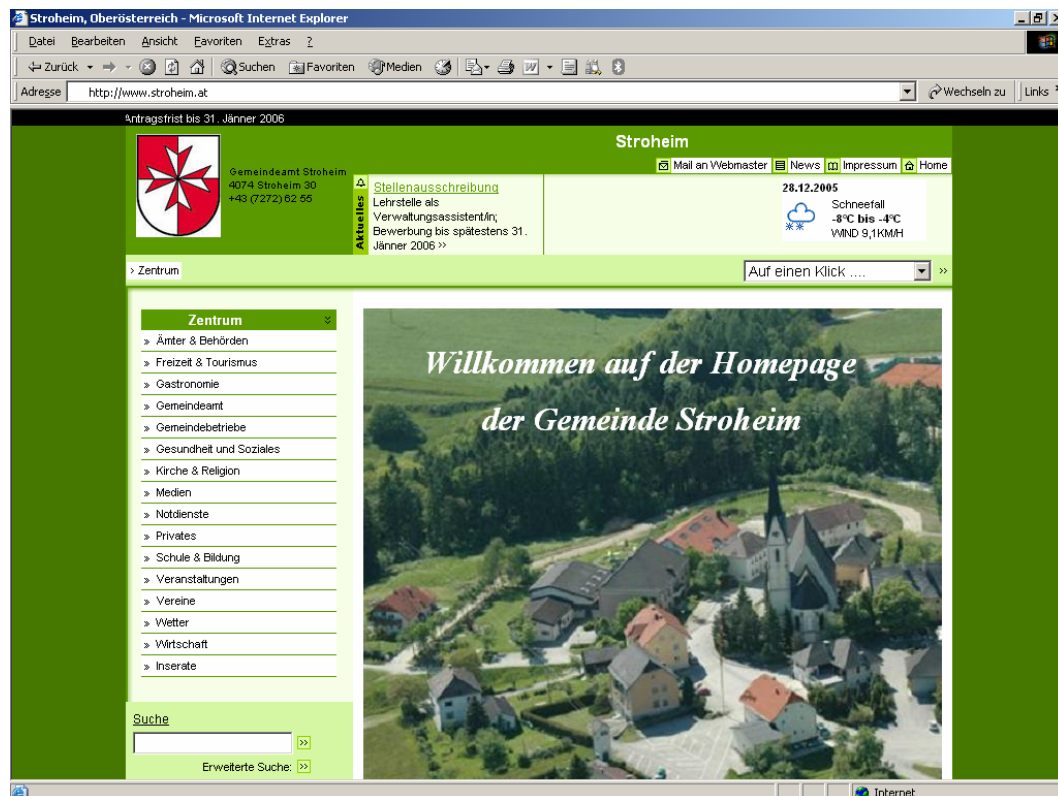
Stroheim, Oberösterreich - Microsoft Internet Explorer

Datei Bearbeiten Ansicht Favoriten Extras ?

Zurück Suchen Favoriten Medien

Adresse http://www.stroheim.at Wechseln zu Links

Antragsfrist bis 31. Jänner 2006

Stroheim

Gemeindeamt Stroheim
4074 Stroheim 30
+43 (7272) 62 55

Mail an Webmaster News Impressum Home

Aktuelles

Stellenausschreibung
Lehrstelle als Verwaltungsassistent/in; Bewerbung bis spätestens 31. Jänner 2006 »

28.12.2005
Schneefall
-8°C bis -4°C
WIND 9,1KM/H

› Zentrum

Auf einen Klick ....

Zentrum
» Ämter & Behörden
» Freizeit & Tourismus
» Gastronomie
» Gemeindeamt
» Gemeindebetriebe
» Gesundheit und Soziales
» Kirche & Religion
» Medien
» Notdienste
» Privates
» Schule & Bildung
» Veranstaltungen
» Vereine
» Wetter
» Wirtschaft
» Inserate

Suche

Erweiterte Suche:

Willkommen auf der Homepage

der Gemeinde Stroheim

Internet